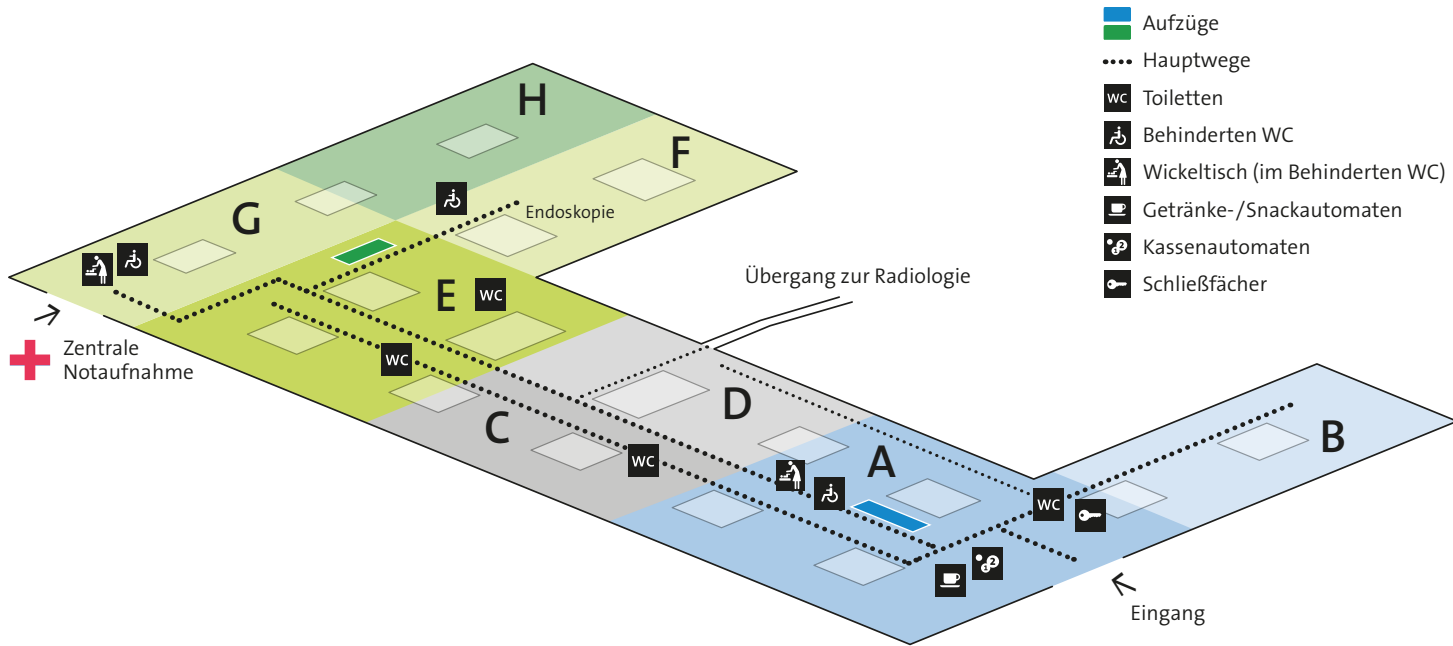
Aufzüge
Hauptwege
WC Toiletten
Behinderten WC
Wickeltisch (im Behinderten WC)
Getränke-/Snackautomaten
Kassenautomaten
Schließfächer

H
F
G
Endoskopie
E
WC
Übergang zur Radiologie
Zentrale Notaufnahme
WC
D
C
WC
A
B
WC
Eingang